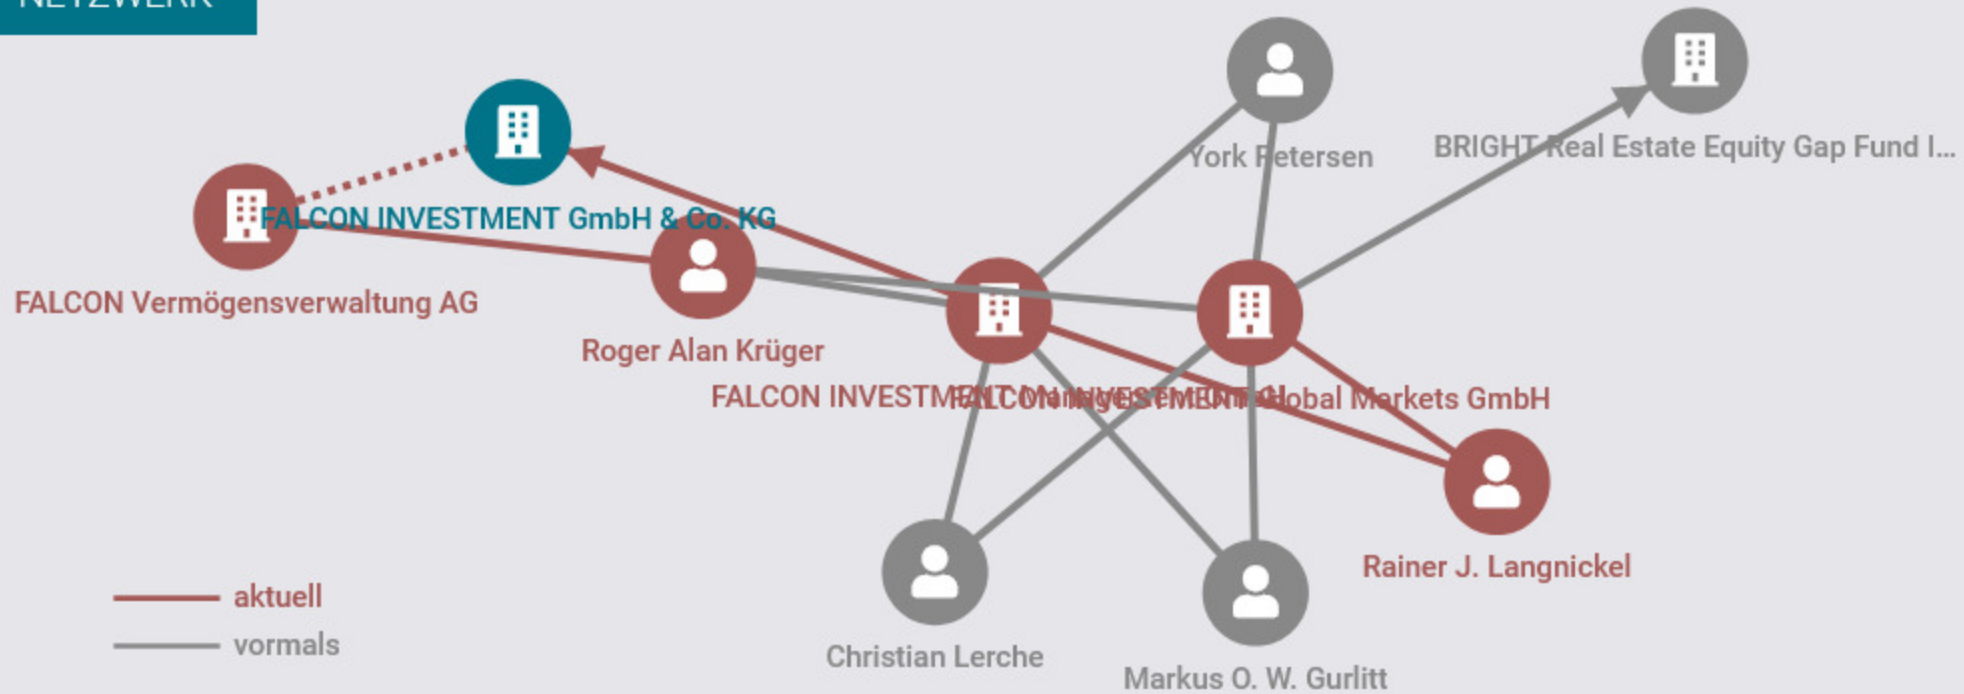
NETZWERK

York Petersen

BRIGHT Real Estate Equity Gap Fund I...

FALCON INVESTMENT GmbH & Co. KG

FALCON Vermögensverwaltung AG

Roger Alan Krüger

FALCON INVESTMENT Management GmbH

FALCON INVESTMENT Global Markets GmbH

Rainer J. Langnickel

aktuell

vormals

Christian Lerche

Markus O. W. Gurlitt